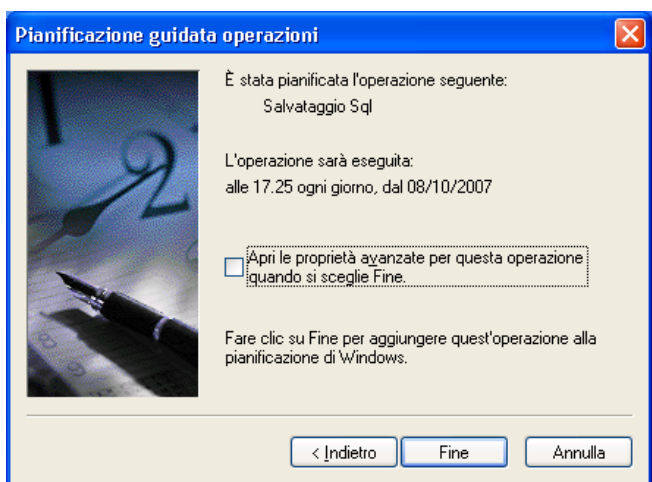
Pianificazione guidata operazioni

È stata pianificata l'operazione seguente:

Salvataggio Sql

L'operazione sarà eseguita:

alle 17.25 ogni giorno, dal 08/10/2007

Apri le proprietà avanzate per questa operazione quando si sceglie Fine.

Fare clic su Fine per aggiungere quest'operazione alla pianificazione di Windows.

< Indietro

Fine

Annulla